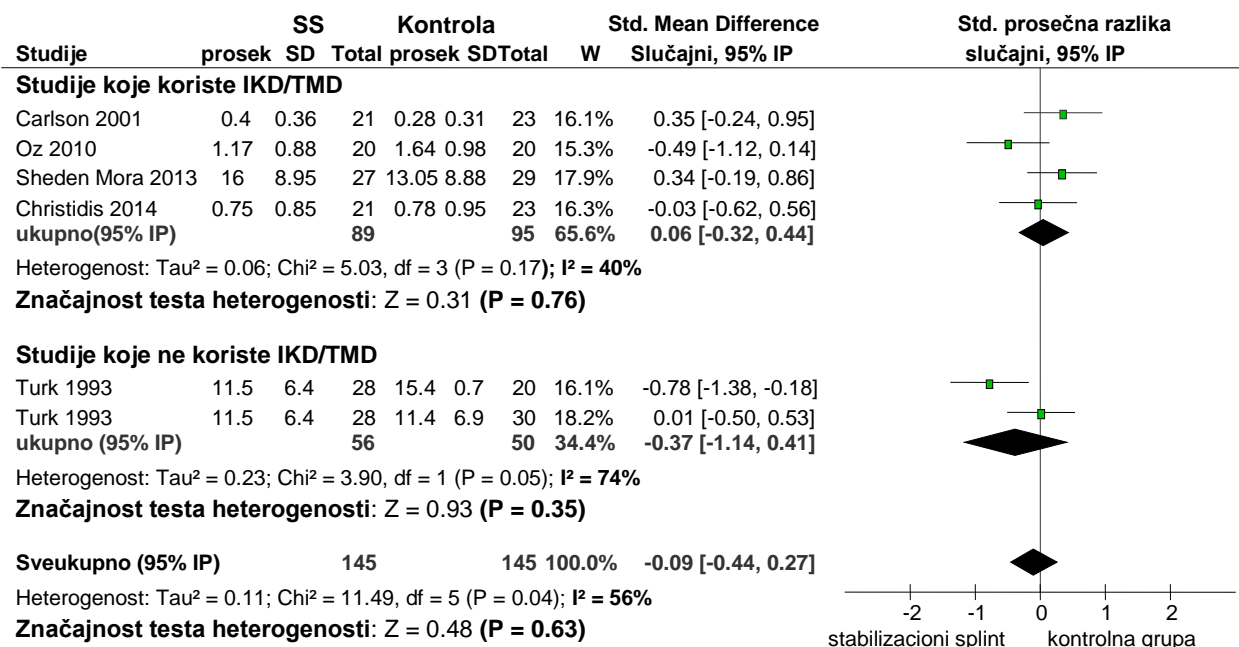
| Studije | SS prosek | SS SD | SS Total | Kontrola prosek | Kontrola SD | Kontrola Total | W | Std. Mean Difference Slučajni, 95% IP |
|---|---|---|---|---|---|---|---|---|
| **Studije koje koriste IKD/TMD** | | | | | | | | |
| Carlson 2001 | 0.4 | 0.36 | 21 | 0.28 | 0.31 | 23 | 16.1% | 0.35 [-0.24, 0.95] |
| Oz 2010 | 1.17 | 0.88 | 20 | 1.64 | 0.98 | 20 | 15.3% | -0.49 [-1.12, 0.14] |
| Sheden Mora 2013 | 16 | 8.95 | 27 | 13.05 | 8.88 | 29 | 17.9% | 0.34 [-0.19, 0.86] |
| Christidis 2014 | 0.75 | 0.85 | 21 | 0.78 | 0.95 | 23 | 16.3% | -0.03 [-0.62, 0.56] |
| **ukupno(95% IP)** | | | **89** | | | **95** | **65.6%** | **0.06 [-0.32, 0.44]** |

Heterogenost: Tau² = 0.06; Chi² = 5.03, df = 3 (P = 0.17); I² = 40%

**Značajnost testa heterogenosti**: Z = 0.31 **(P = 0.76)**

| Studije | SS prosek | SS SD | SS Total | Kontrola prosek | Kontrola SD | Kontrola Total | W | Std. Mean Difference Slučajni, 95% IP |
|---|---|---|---|---|---|---|---|---|
| **Studije koje ne koriste IKD/TMD** | | | | | | | | |
| Turk 1993 | 11.5 | 6.4 | 28 | 15.4 | 0.7 | 20 | 16.1% | -0.78 [-1.38, -0.18] |
| Turk 1993 | 11.5 | 6.4 | 28 | 11.4 | 6.9 | 30 | 18.2% | 0.01 [-0.50, 0.53] |
| **ukupno (95% IP)** | | | **56** | | | **50** | **34.4%** | **-0.37 [-1.14, 0.41]** |

Heterogenost: Tau² = 0.23; Chi² = 3.90, df = 1 (P = 0.05); I² = 74%

**Značajnost testa heterogenosti**: Z = 0.93 **(P = 0.35)**

**Sveukupno (95% IP)** **145** **145** **100.0%** **-0.09 [-0.44, 0.27]**

Heterogenost: Tau² = 0.11; Chi² = 11.49, df = 5 (P = 0.04); I² = 56%

**Značajnost testa heterogenosti**: Z = 0.48 **(P = 0.63)**

Std. prosečna razlika
slučajni, 95% IP

-2 -1 0 1 2
stabilizacioni splint kontrolna grupa